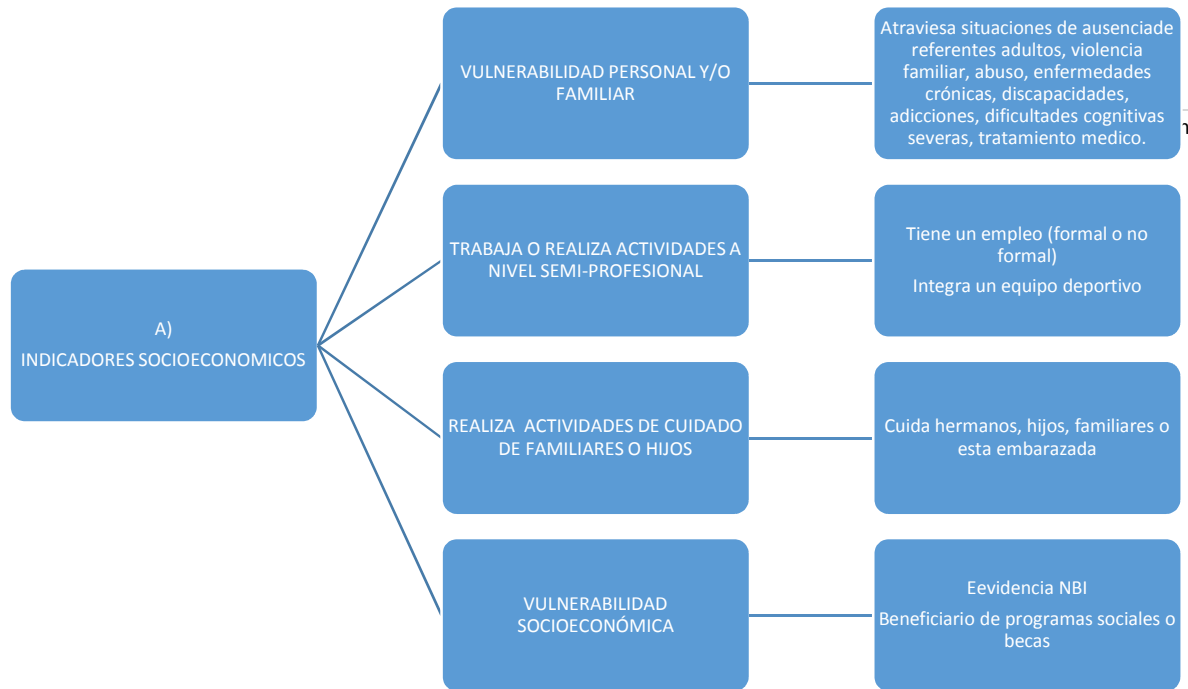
A)
INDICADORES SOCIOECONOMICOS

VULNERABILIDAD PERSONAL Y/O FAMILIAR

Atraviesa situaciones de ausenciade referentes adultos, violencia familiar, abuso, enfermedades crónicas, discapacidades, adicciones, dificultades cognitivas severas, tratamiento medico.

TRABAJA O REALIZA ACTIVIDADES A NIVEL SEMI-PROFESIONAL

Tiene un empleo (formal o no formal)

Integra un equipo deportivo

REALIZA ACTIVIDADES DE CUIDADO DE FAMILIARES O HIJOS

Cuida hermanos, hijos, familiares o esta embarazada

VULNERABILIDAD SOCIOECONÓMICA

Eevidencia NBI

Beneficiario de programas sociales o becas